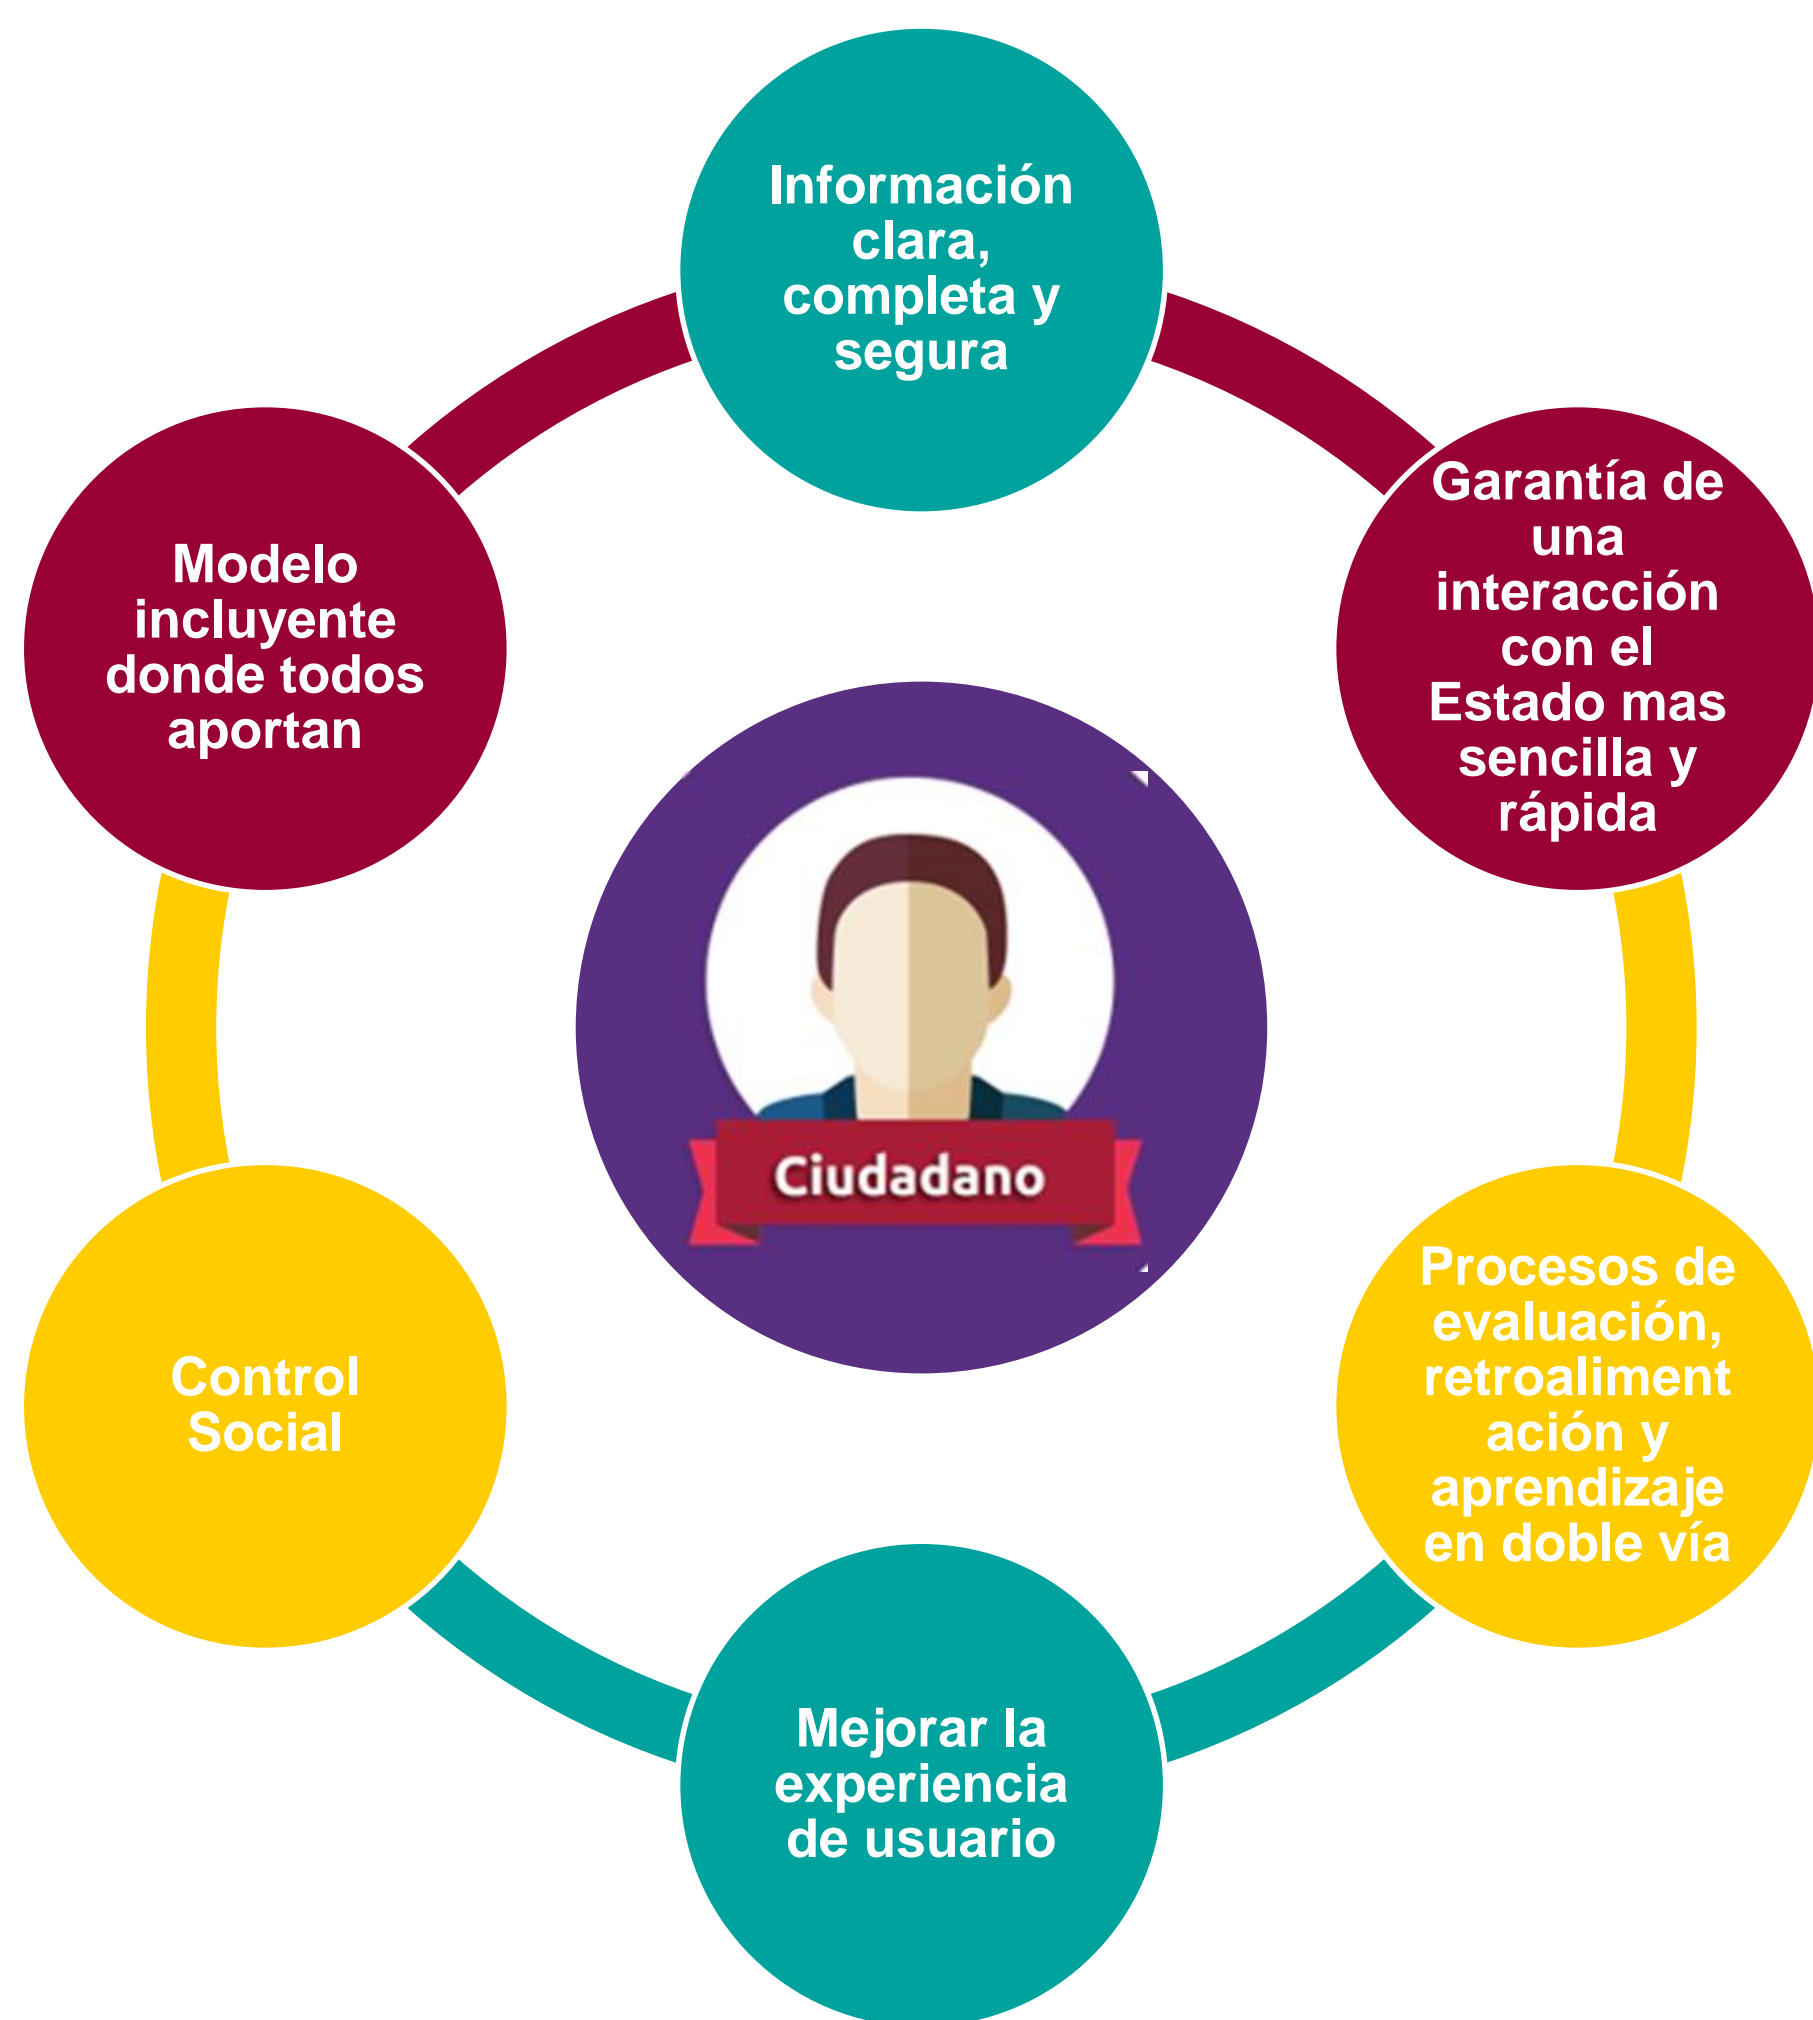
Información clara, completa y segura

Garantía de una interacción con el Estado mas sencilla y rápida

Procesos de evaluación, retroalimentación y aprendizaje en doble vía

Mejorar la experiencia de usuario

Control Social

Modelo incluyente donde todos aportan

Ciudadano